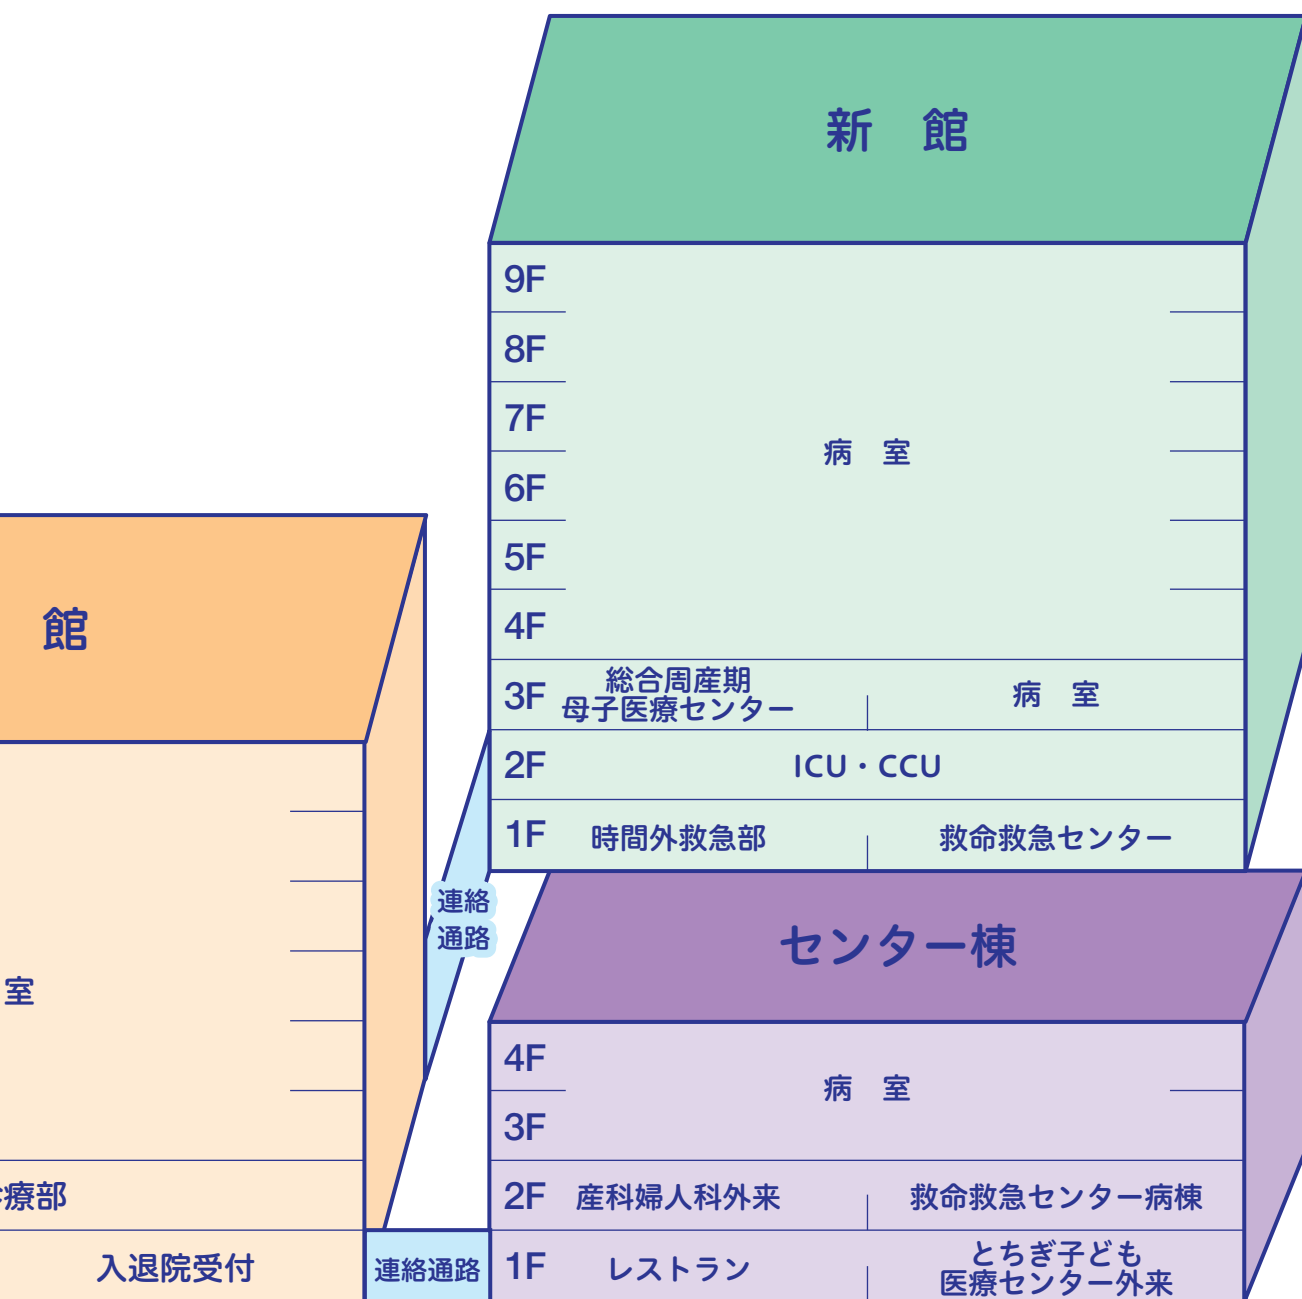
館

室

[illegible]療部

入退院受付

連絡通路

連絡通路

新　館

9F
8F
7F
6F
5F
4F

病　室

3F 総合周産期母子医療センター | 病　室

2F ICU・CCU

1F 時間外救急部 | 救命救急センター

センター棟

4F
3F

病　室

2F 産科婦人科外来 | 救命救急センター病棟

1F レストラン | とちぎ子ども医療センター外来